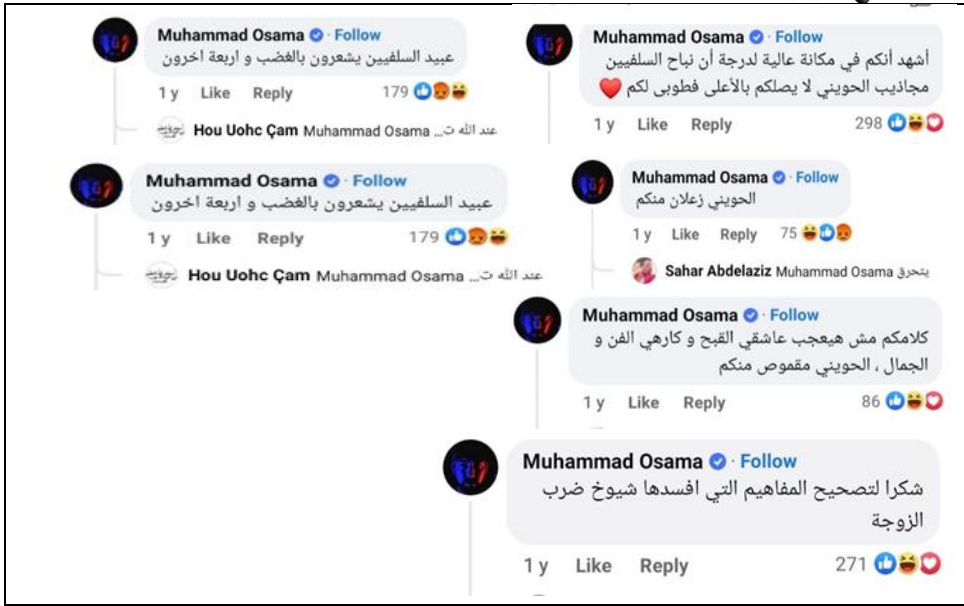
Muhammad Osama · Follow
عبيد السلفيين يشعرون بالغضب و اربعة اخرون
1 y Like Reply 179

Hou Uohc Çam Muhammad Osama عند الله ت...

Muhammad Osama · Follow
أشهد أنكم في مكانة عالية لدرجة أن نباح السلفيين مجاذيب الحويني لا يصلكم بالأعلى فطوبى لكم ❤️
1 y Like Reply 298

Muhammad Osama · Follow
عبيد السلفيين يشعرون بالغضب و اربعة اخرون
1 y Like Reply 179

Hou Uohc Çam Muhammad Osama عند الله ت...

Muhammad Osama · Follow
الحويني زعلان منكم
1 y Like Reply 75

Sahar Abdelaziz Muhammad Osama يتحرق

Muhammad Osama · Follow
كلامكم مش هيعجب عاشقي القبح و كارهي الفن و الجمال ، الحويني مقموص منكم
1 y Like Reply 86

Muhammad Osama · Follow
شكرا لتصحيح المفاهيم التي افسدها شيوخ ضرب الزوجة
1 y Like Reply 271